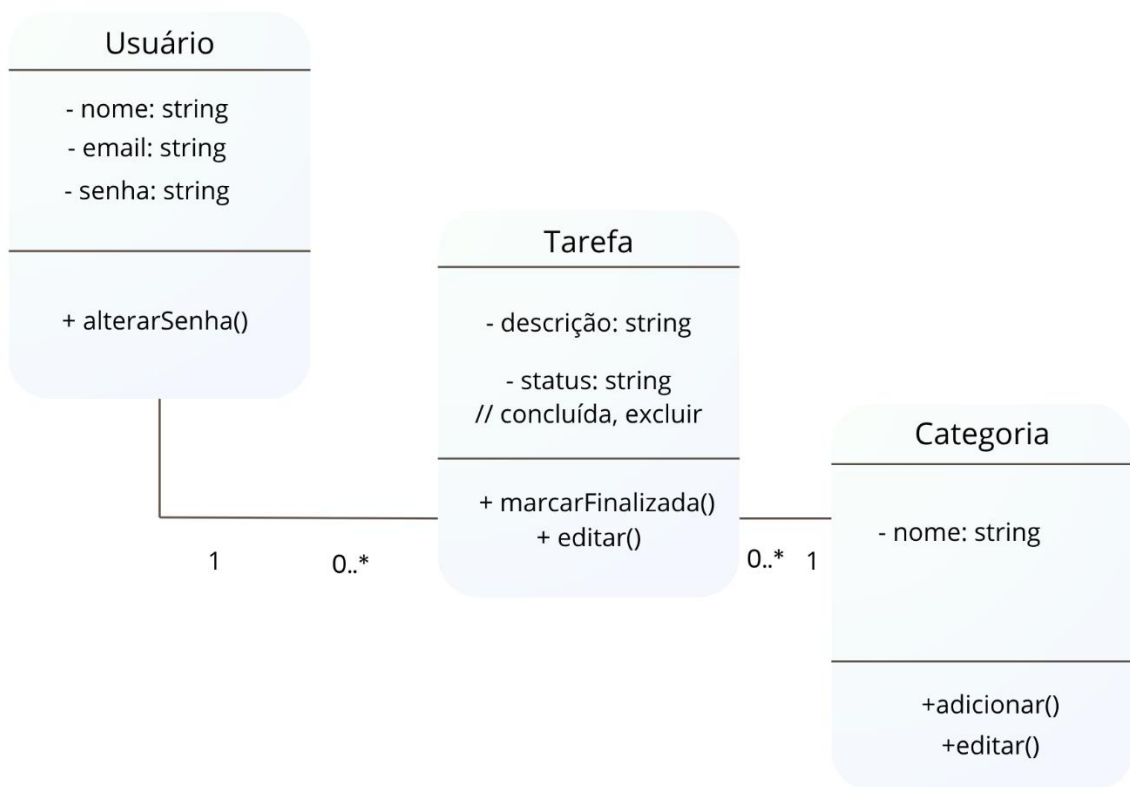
Usuário

- nome: string
- email: string
- senha: string

+ alterarSenha()

Tarefa

- descrição: string

- status: string
// concluída, excluir

+ marcarFinalizada()
+ editar()

Categoria

- nome: string

+adicionar()
+editar()

1

0..*

0..*

1